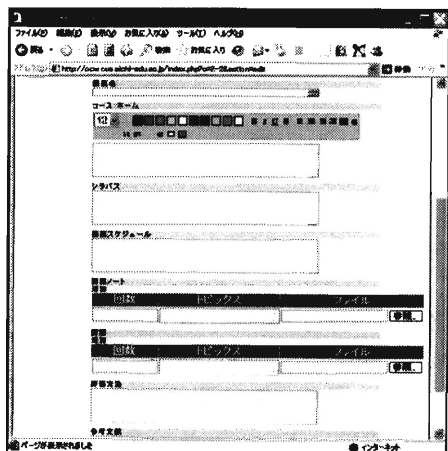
ファイル(F) 編集(E) 表示(V) お気に入り(A) ツール(T) ヘルプ(H)

戻る ・ 検索 お気に入り

アドレス(D) http://ocw.nuc.aichi-edu.ac.jp/index.php?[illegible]

移動

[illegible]

コース・ホーム

シラバス

講義スケジュール

講義ノート

回数 トピックス ファイル

参照...

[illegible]

回数 トピックス ファイル

参照...

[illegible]

参考文献

ページが表示されました

インターネット